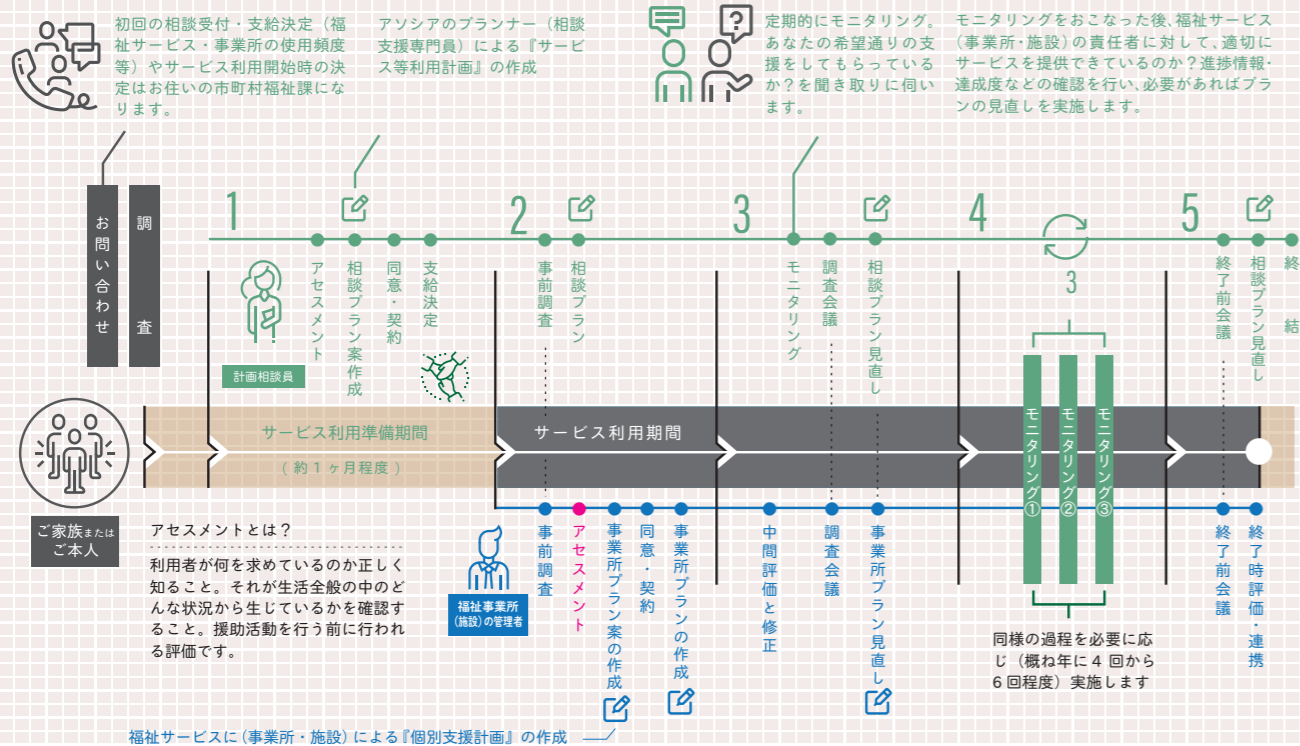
初回の相談受付・支給決定（福祉サービス・事業所の使用頻度等）やサービス利用開始時の決定はお住いの市町村福祉課になります。

アソシアのプランナー（相談支援専門員）による『サービス等利用計画』の作成

定期的にモニタリング。あなたの希望通りの支援をしてもらっているか？を聞き取りに伺います。

モニタリングをおこなった後、福祉サービス（事業所・施設）の責任者に対して、適切にサービスを提供できているのか？進捗情報・達成度などの確認を行い、必要があればプランの見直しを実施します。

お問い合わせ

調査

1

アセスメント

相談プラン案作成

同意・契約

支給決定

計画相談員

2

事前調査

相談プラン

3

モニタリング

調査会議

相談プラン見直し

4

3

モニタリング①

モニタリング②

モニタリング③

5

終了前会議

相談プラン見直し

終結

サービス利用準備期間

（約１ヶ月程度）

サービス利用期間

ご家族またはご本人

アセスメントとは？

利用者が何を求めているのか正しく知ること。それが生活全般の中のどんな状況から生じているかを確認すること。援助活動を行う前に行われる評価です。

福祉事業所（施設）の管理者

事前調査

アセスメント

事業所プラン案の作成

同意・契約

事業所プランの作成

中間評価と修正

調査会議

事業所プラン見直し

同様の過程を必要に応じ（概ね年に４回から６回程度）実施します

終了前会議

終了時評価・連携

福祉サービスに（事業所・施設）による『個別支援計画』の作成